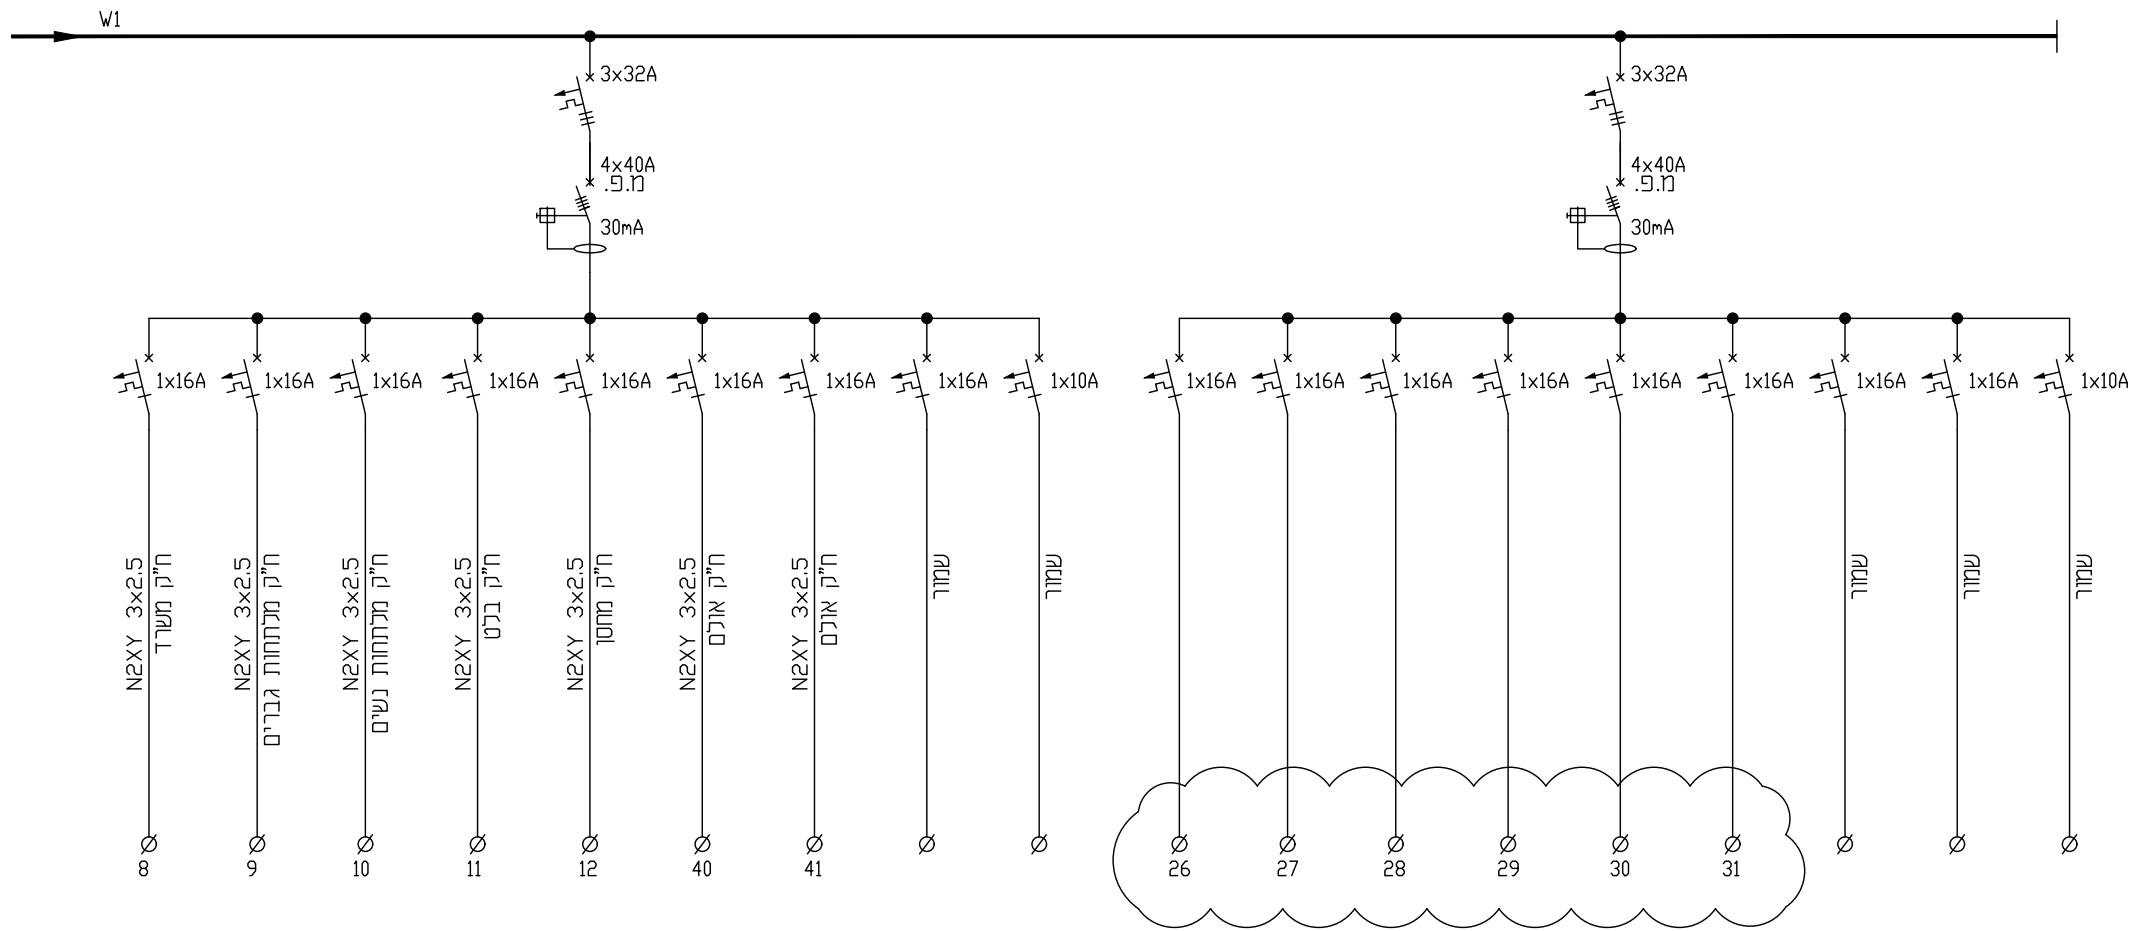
W1

3x32A
4x40A
מ.פ.
30mA

1x16A 1x16A 1x16A 1x16A 1x16A 1x16A 1x16A 1x16A 1x10A

N2XY 3x2.5 ח"ק משרד
N2XY 3x2.5 ח"ק מלתחות גברים
N2XY 3x2.5 ח"ק מלתחות נשים
N2XY 3x2.5 ח"ק בלם
N2XY 3x2.5 ח"ק מחסן
N2XY 3x2.5 ח"ק אולם
N2XY 3x2.5 ח"ק אולם
שמור
שמור

8 9 10 11 12 40 41

3x32A
4x40A
מ.פ.
30mA

1x16A 1x16A 1x16A 1x16A 1x16A 1x16A 1x16A 1x16A 1x10A

שמור
שמור
שמור

26 27 28 29 30 31